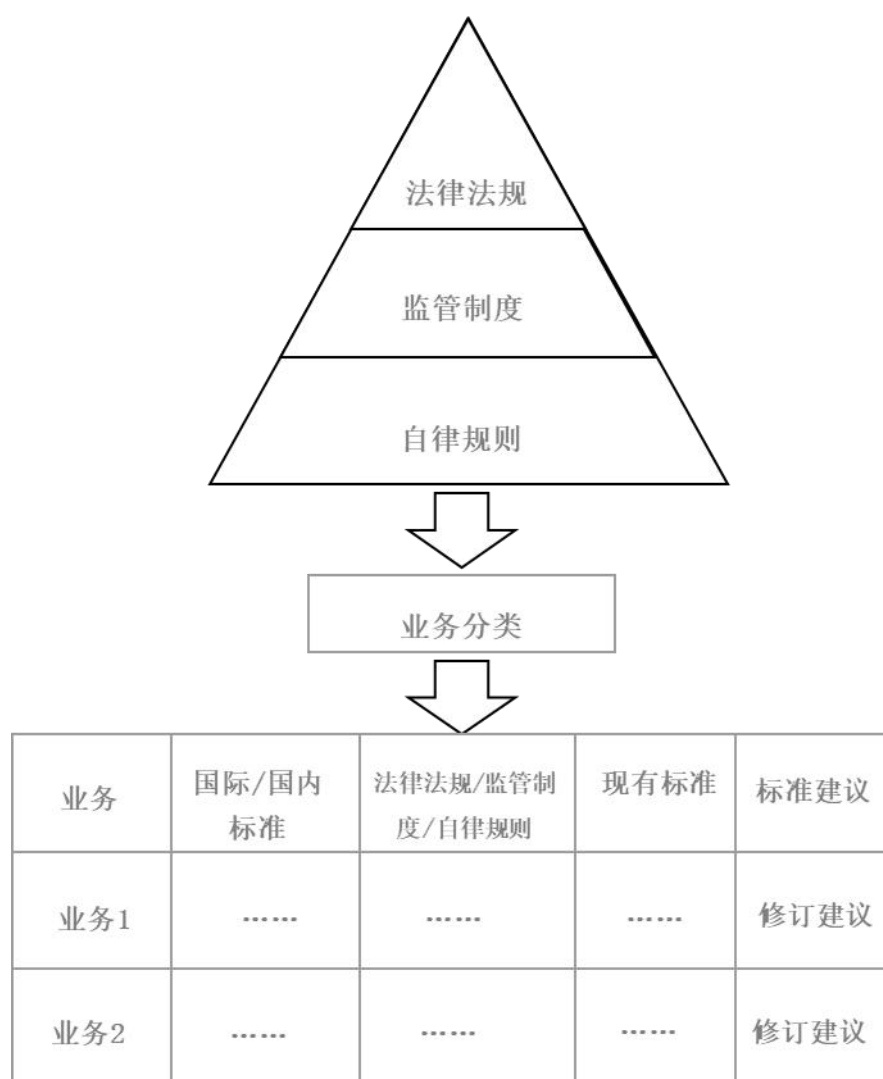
法律法规

监管制度

自律规则

业务分类

| 业务 | 国际/国内标准 | 法律法规/监管制度/自律规则 | 现有标准 | 标准建议 |
|---|---|---|---|---|
| 业务1 | …… | …… | …… | 修订建议 |
| 业务2 | …… | …… | …… | 修订建议 |